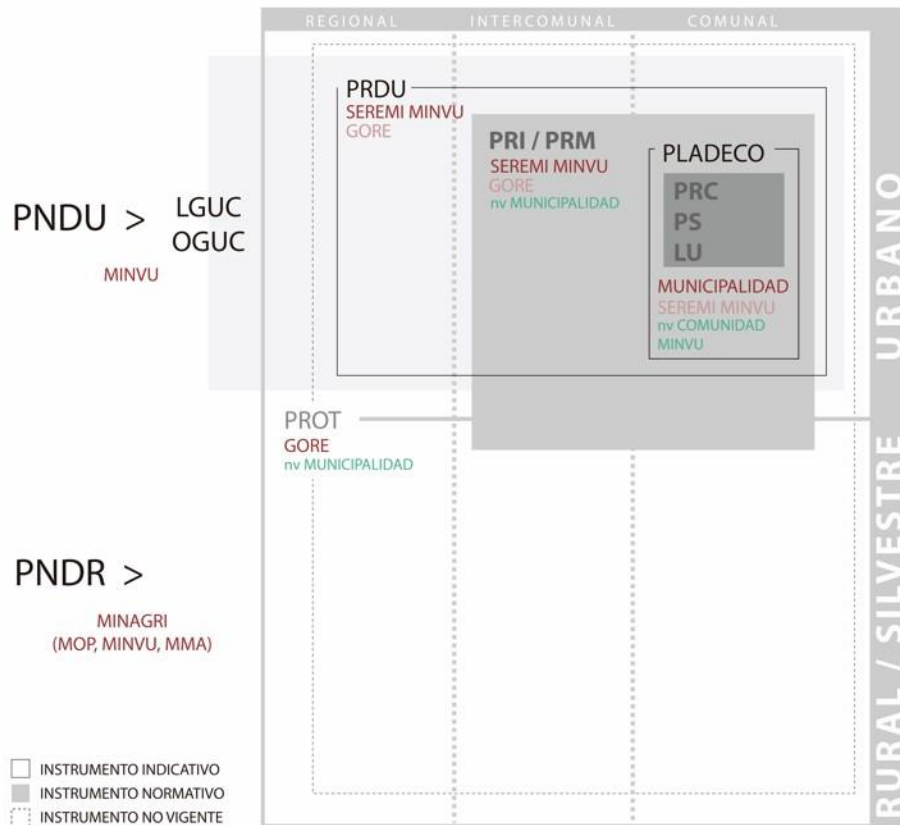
REGIONAL
INTERCOMUNAL
COMUNAL

PNDU >
MINVU

LGUC
OGUC

PRDU
SEREMI MINVU
GORE

PRI / PRM
SEREMI MINVU
GORE
nv MUNICIPALIDAD

PLADECO
PRC
PS
LU
MUNICIPALIDAD
SEREMI MINVU
nv COMUNIDAD
MINVU

PROT
GORE
nv MUNICIPALIDAD

PNDR >
MINAGRI
(MOP, MINVU, MMA)

URBANO
RURAL / SILVESTRE

INSTRUMENTO INDICATIVO
INSTRUMENTO NORMATIVO
INSTRUMENTO NO VIGENTE